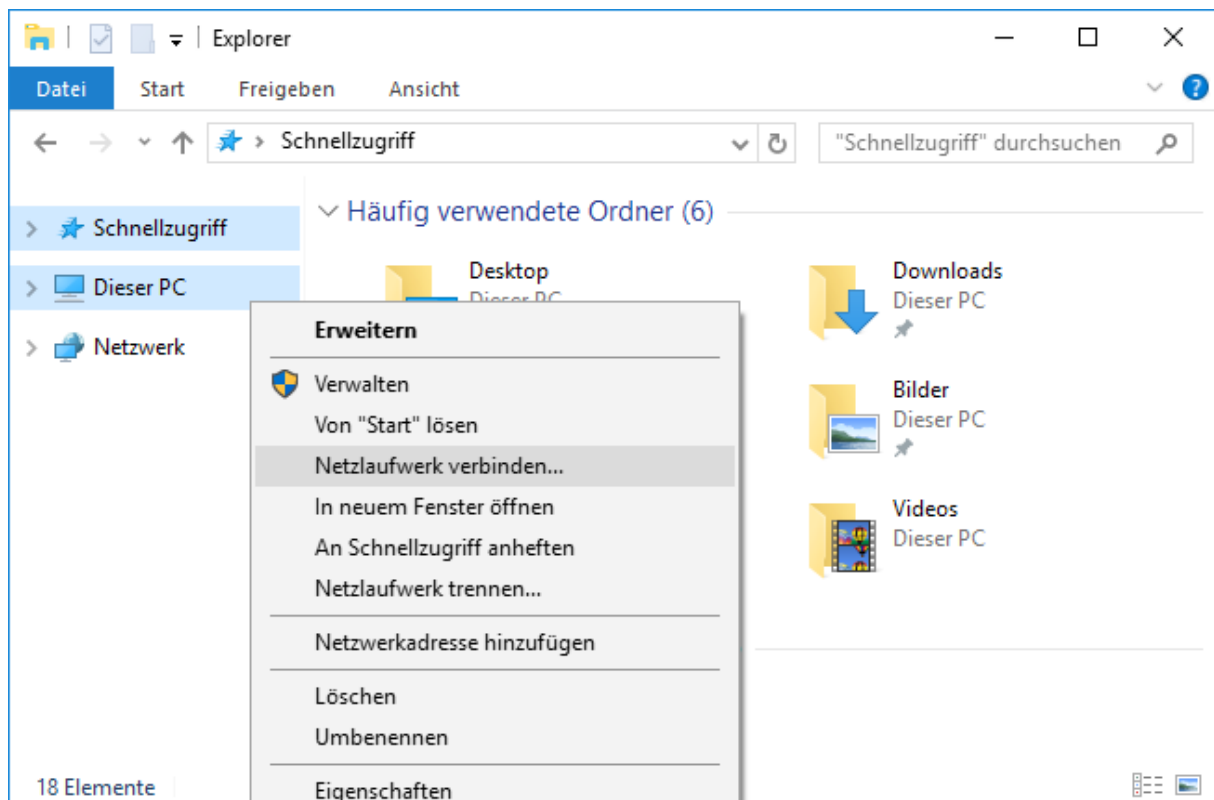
Explorer

Datei Start Freigeben Ansicht

Schnellzugriff

"Schnellzugriff" durchsuchen

Schnellzugriff
Dieser PC
Netzwerk

Häufig verwendete Ordner (6)

Desktop
Dieser PC

Downloads
Dieser PC

Bilder
Dieser PC

Videos
Dieser PC

Erweitern
Verwalten
Von "Start" lösen
Netzlaufwerk verbinden...
In neuem Fenster öffnen
An Schnellzugriff anheften
Netzlaufwerk trennen...
Netzwerkadresse hinzufügen
Löschen
Umbenennen
Eigenschaften

18 Elemente